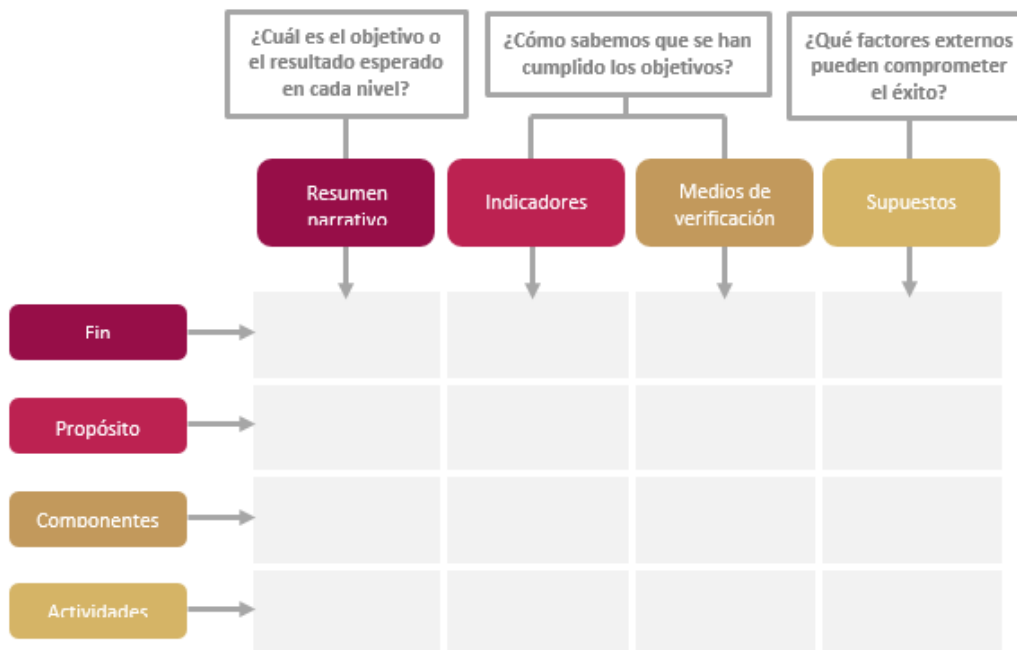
¿Cuál es el objetivo o el resultado esperado en cada nivel?

¿Cómo sabemos que se han cumplido los objetivos?

¿Qué factores externos pueden comprometer el éxito?

Resumen narrativo

Indicadores

Medios de verificación

Supuestos

Fin

Propósito

Componentes

Actividades